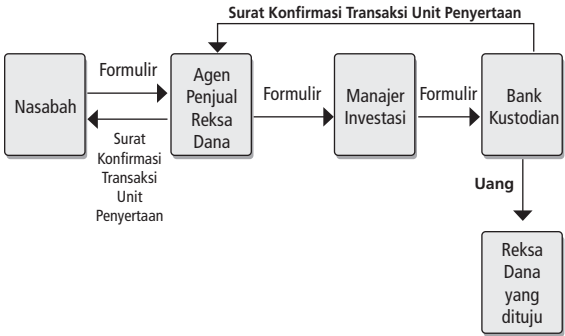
Surat Konfirmasi Transaksi Unit Penyertaan

Nasabah

Formulir

Surat Konfirmasi Transaksi Unit Penyertaan

Agen Penjual Reksa Dana

Formulir

Manajer Investasi

Formulir

Bank Kustodian

Uang

Reksa Dana yang dituju